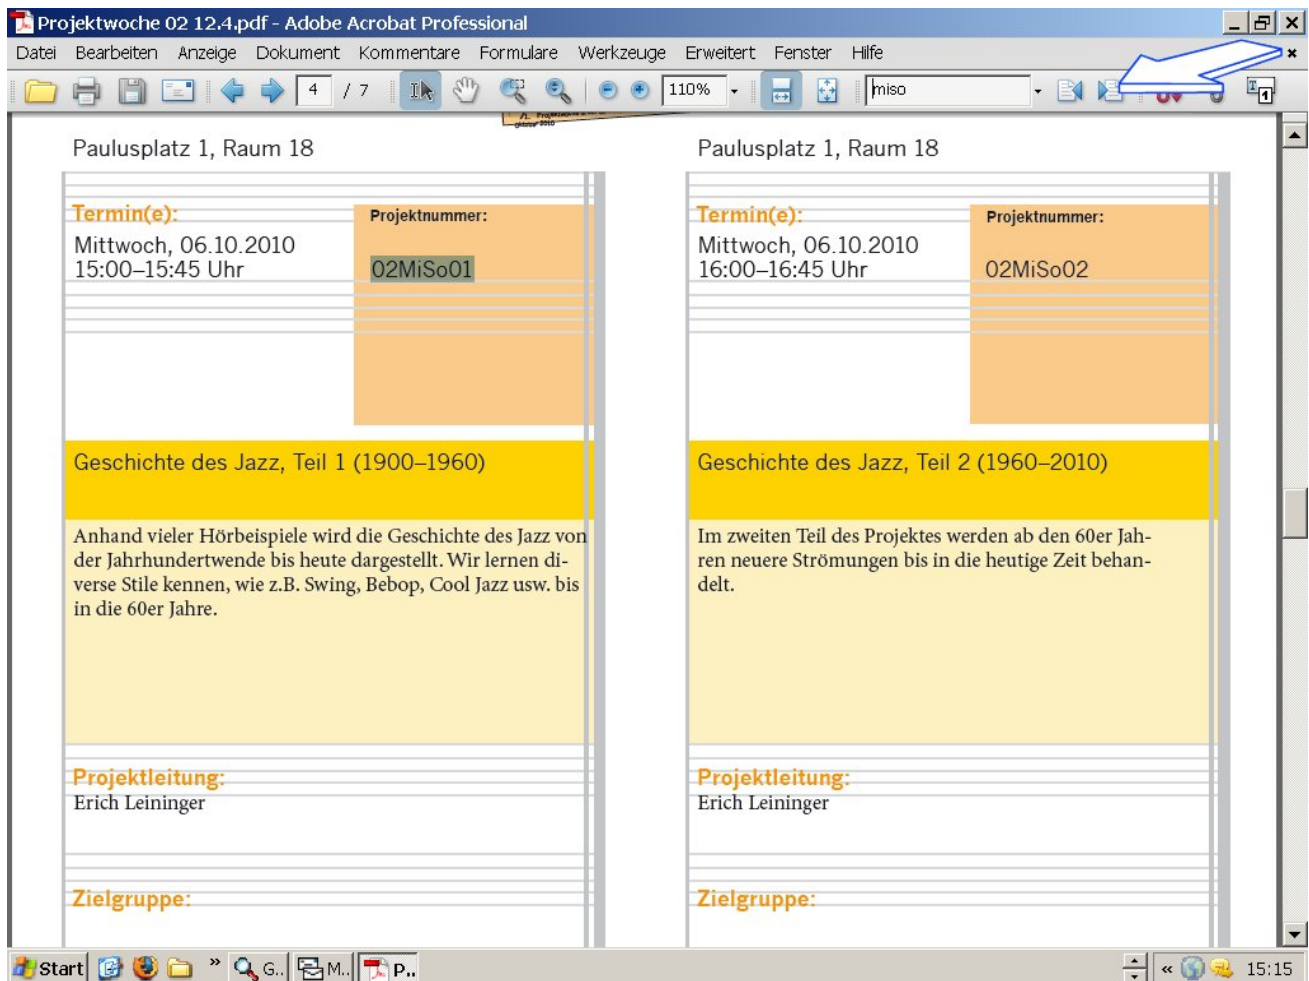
Projektwoche 02 12.4.pdf - Adobe Acrobat Professional

Datei Bearbeiten Anzeige Dokument Kommentare Formulare Werkzeuge Erweitert Fenster Hilfe

4 / 7 110% miso

Paulusplatz 1, Raum 18

Termin(e):
Mittwoch, 06.10.2010
15:00–15:45 Uhr

Projektnummer:
02MiSo01

Geschichte des Jazz, Teil 1 (1900–1960)

Anhand vieler Hörbeispiele wird die Geschichte des Jazz von der Jahrhundertwende bis heute dargestellt. Wir lernen diverse Stile kennen, wie z.B. Swing, Bebop, Cool Jazz usw. bis in die 60er Jahre.

Projektleitung:
Erich Leininger

Zielgruppe:

Paulusplatz 1, Raum 18

Termin(e):
Mittwoch, 06.10.2010
16:00–16:45 Uhr

Projektnummer:
02MiSo02

Geschichte des Jazz, Teil 2 (1960–2010)

Im zweiten Teil des Projektes werden ab den 60er Jahren neuere Strömungen bis in die heutige Zeit behandelt.

Projektleitung:
Erich Leininger

Zielgruppe:

Start G... M... P... 15:15